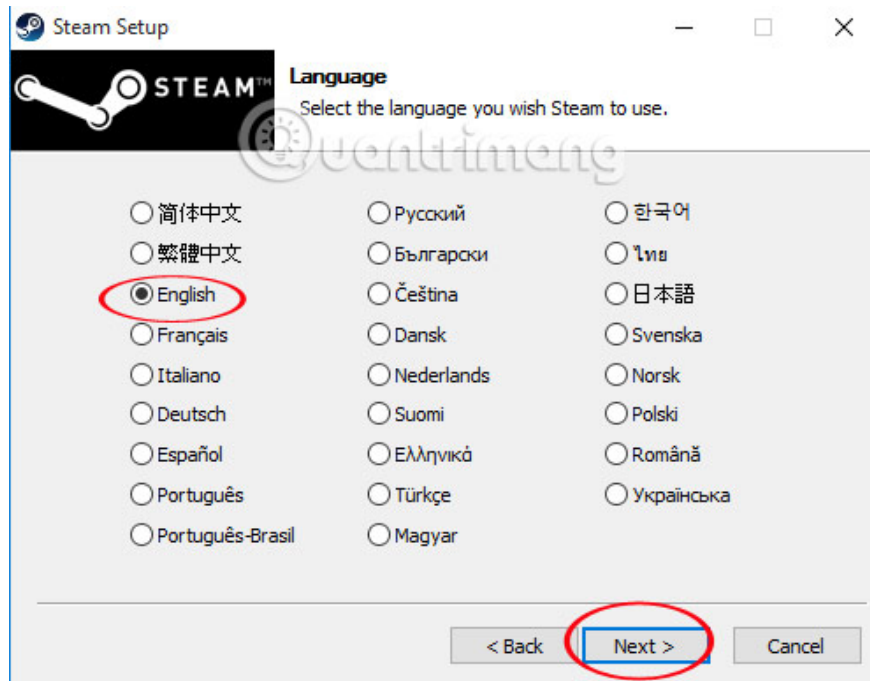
Steam Setup

STEAM™

Language
Select the language you wish Steam to use.

Quantrimang

简体中文
繁體中文
English
Français
Italiano
Deutsch
Español
Português
Português-Brasil

Русский
Български
Čeština
Dansk
Nederlands
Suomi
Ελληνικά
Türkçe
Magyar

한국어
ไทย
日本語
Svenska
Norsk
Polski
Română
Українська

< Back
Next >
Cancel